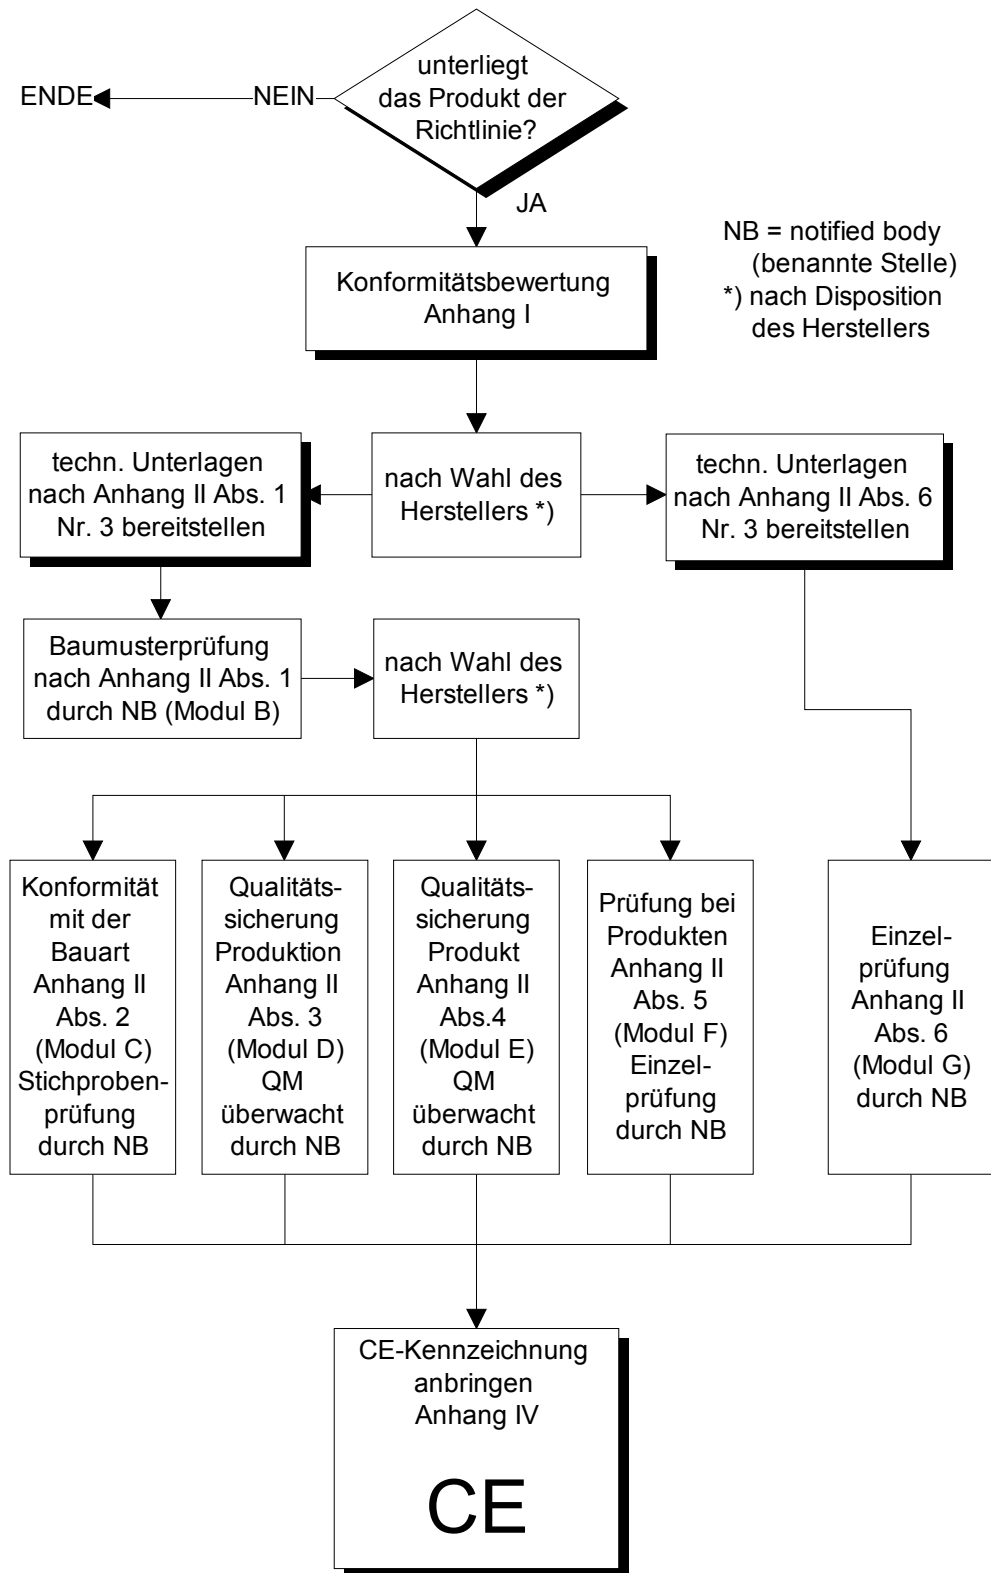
unterliegt das Produkt der Richtlinie?

NEIN

ENDE

JA

NB = notified body (benannte Stelle)
*) nach Disposition des Herstellers

Konformitätsbewertung Anhang I

techn. Unterlagen nach Anhang II Abs. 1 Nr. 3 bereitstellen

nach Wahl des Herstellers *)

techn. Unterlagen nach Anhang II Abs. 6 Nr. 3 bereitstellen

Baumusterprüfung nach Anhang II Abs. 1 durch NB (Modul B)

nach Wahl des Herstellers *)

Konformität mit der Bauart Anhang II Abs. 2 (Modul C) Stichprobenprüfung durch NB

Qualitätssicherung Produktion Anhang II Abs. 3 (Modul D) QM überwacht durch NB

Qualitätssicherung Produkt Anhang II Abs.4 (Modul E) QM überwacht durch NB

Prüfung bei Produkten Anhang II Abs. 5 (Modul F) Einzelprüfung durch NB

Einzelprüfung Anhang II Abs. 6 (Modul G) durch NB

CE-Kennzeichnung anbringen Anhang IV

CE